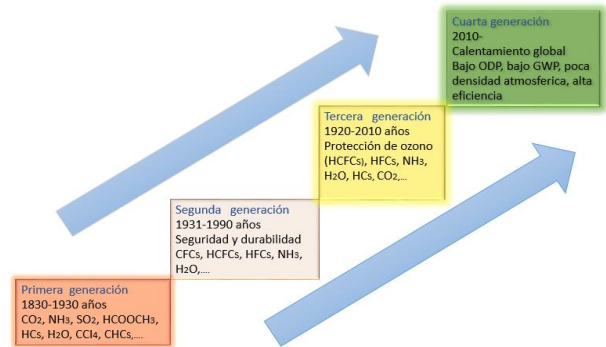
Cuarta generación
2010-
Calentamiento global
Bajo ODP, bajo GWP, poca densidad atmosferica, alta eficiencia

Tercera generación
1920-2010 años
Protección de ozono
(HCFCs), HFCs, $NH_3$, $H_2O$, HCs, $CO_2$,...

Segunda generación
1931-1990 años
Seguridad y durabilidad
CFCs, HCFCs, HFCs, $NH_3$, $H_2O$,...

Primera generación
1830-1930 años
$CO_2$, $NH_3$, $SO_2$, $HCOOCH_3$, HCs, $H_2O$, $CCl_4$, CHCs,...